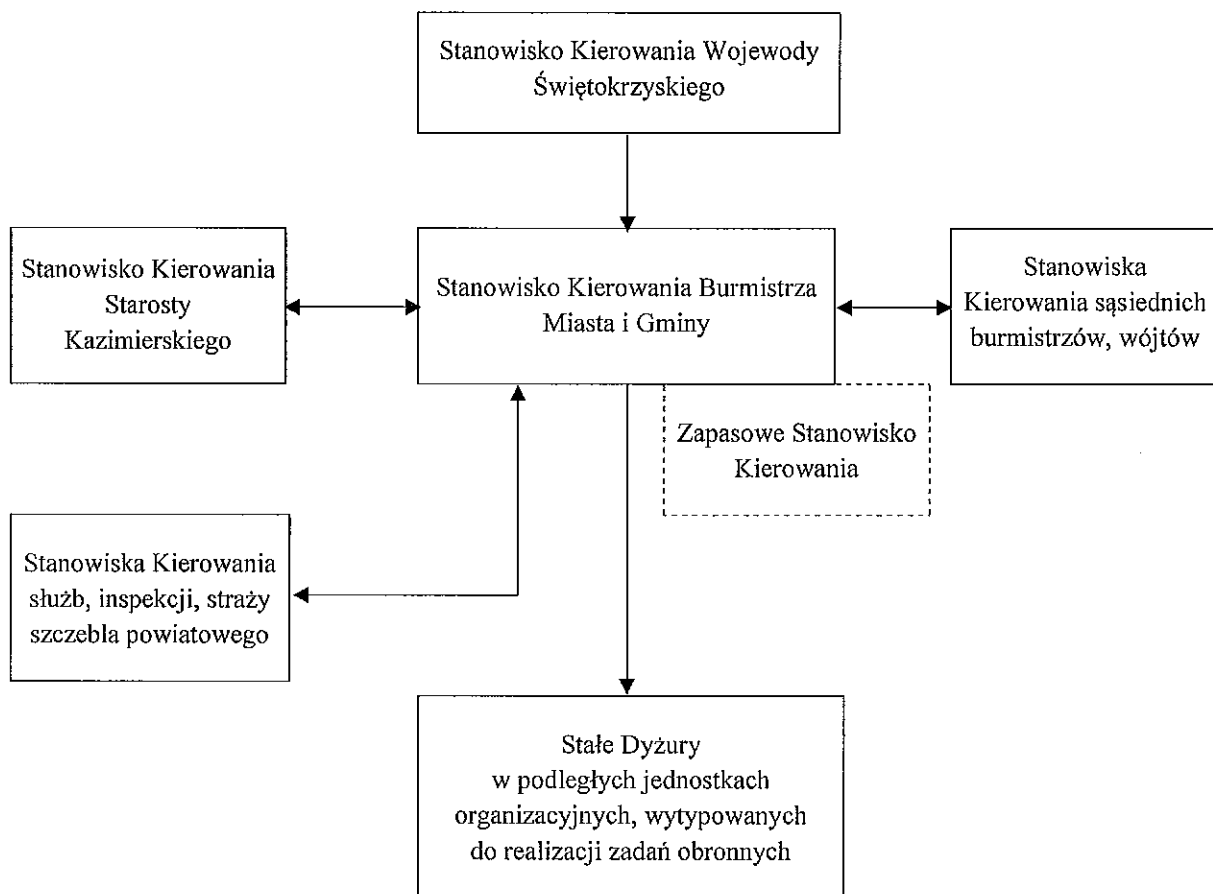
Stanowisko Kierowania Wojewody Świętokrzyskiego

Stanowisko Kierowania Starosty Kazimierskiego

Stanowisko Kierowania Burmistrza Miasta i Gminy

Stanowiska Kierowania sąsiednich burmistrzów, wójtów

Zapasowe Stanowisko Kierowania

Stanowiska Kierowania służb, inspekcji, straży szczebla powiatowego

Stałe Dyżury w podległych jednostkach organizacyjnych, wytypowanych do realizacji zadań obronnych